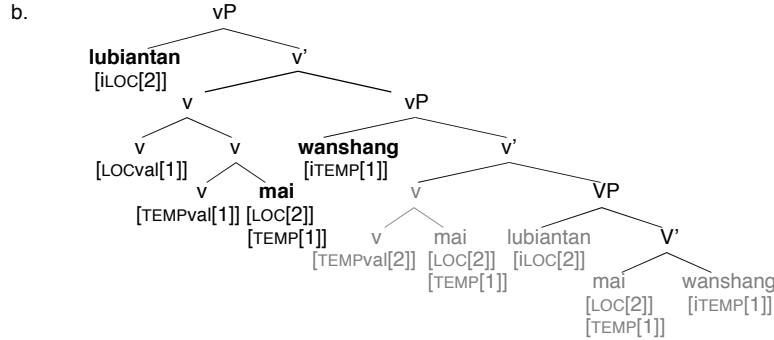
b.

vP

lubiantan
[iLOC[2]]

v'

v

vP

v
[LOCval[1]]

v

wanshang
[iTEMP[1]]

v'

v
[TEMPval[1]]

mai
[LOC[2]]
[TEMP[1]]

v

VP

v
[TEMPval[2]]

mai
[LOC[2]]
[TEMP[1]]

lubiantan
[iLOC[2]]

V'

mai
[LOC[2]]
[TEMP[1]]

wanshang
[iTEMP[1]]